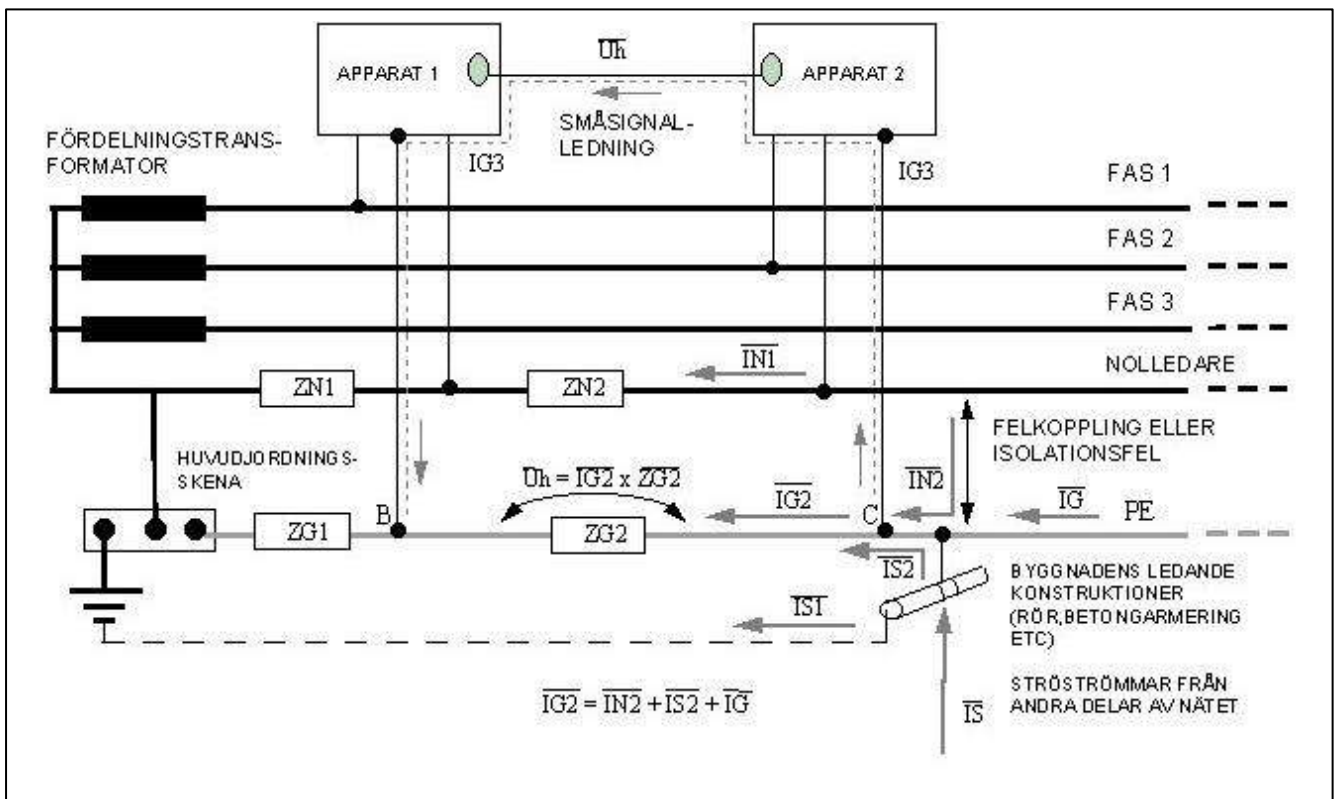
APPARAT 1

$\overline{Uh}$

APPARAT 2

SMÅSIGNAL-LEDNING

FÖRDELNINGSTRANSFORMATOR

IG3

IG3

FAS 1

FAS 2

FAS 3

$\overline{IN1}$

NOLLEDARE

ZN1

ZN2

FELKOPPLING ELLER ISOLATIONSFEL

HUVUDJORDNINGSSKENA

$\overline{Uh} = \overline{IG2} \times \overline{ZG2}$

$\overline{IN2}$

$\overline{IG2}$

$\overline{IG}$

PE

ZG1

B

ZG2

C

$\overline{IS2}$

BYGGNADENS LEDANDE KONSTRUKTIONER (RÖR,BETONGARMERING ETC)

$\overline{IS1}$

STRÖSTRÖMMAR FRÅN ANDRA DELAR AV NÄTET

$\overline{IG2} = \overline{IN2} + \overline{IS2} + \overline{IG}$

$\overline{IS}$